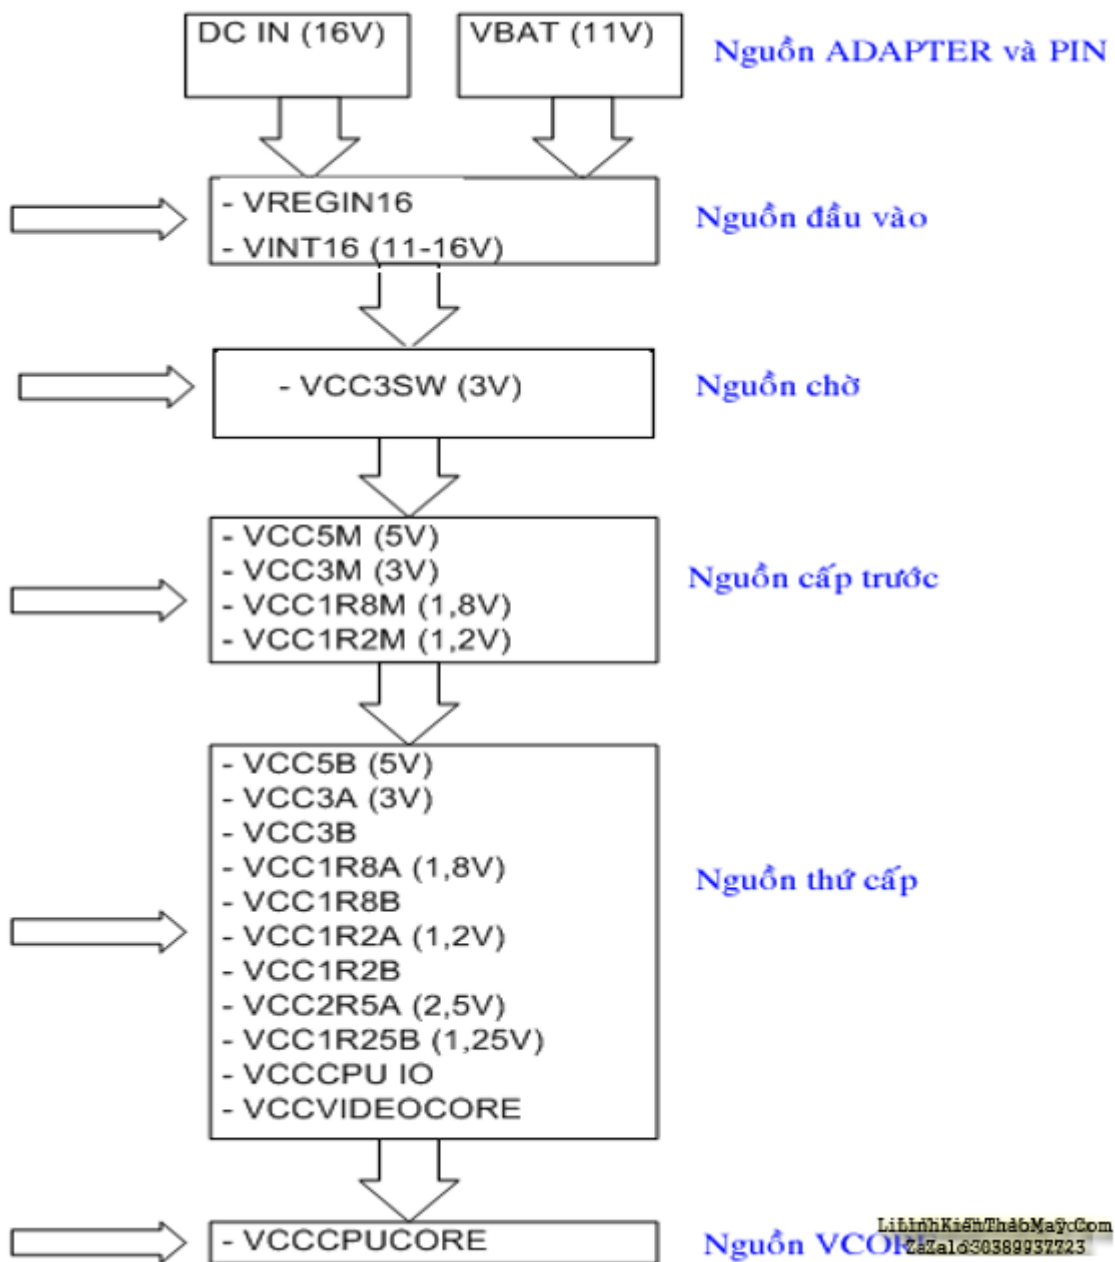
DC IN (16V)

VBAT (11V)

Nguồn ADAPTER và PIN

- VREGIN16
- VINT16 (11-16V)

Nguồn đầu vào

- VCC3SW (3V)

Nguồn chờ

- VCC5M (5V)
- VCC3M (3V)
- VCC1R8M (1,8V)
- VCC1R2M (1,2V)

Nguồn cấp trước

- VCC5B (5V)
- VCC3A (3V)
- VCC3B
- VCC1R8A (1,8V)
- VCC1R8B
- VCC1R2A (1,2V)
- VCC1R2B
- VCC2R5A (2,5V)
- VCC1R25B (1,25V)
- VCCCPU IO
- VCCVIDEOCORE

Nguồn thứ cấp

- VCCCPUCORE

Nguồn VCO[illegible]

LinhKienThaoMay.Com
Zalo:0389937723